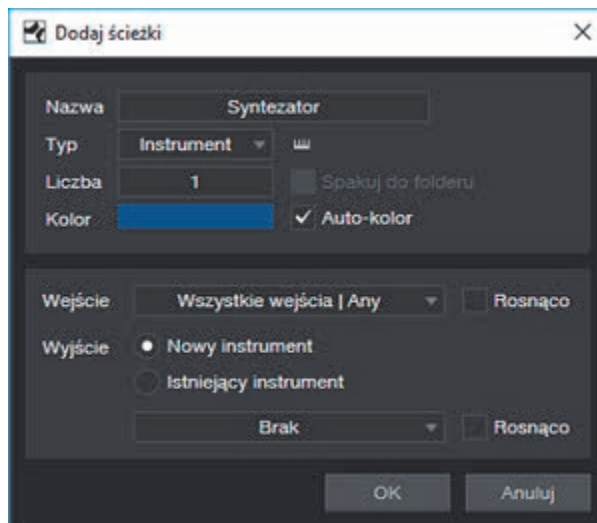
Dodaj ścieżki

Nazwa Syntezator
Typ Instrument
Liczba 1
Spakuj do folderu
Kolor
Auto-kolor

Wejście Wszystkie wejścia | Any
Rosnąco
Wyjście
Nowy instrument
Istniejący instrument
Brak
Rosnąco

OK
Anuluj